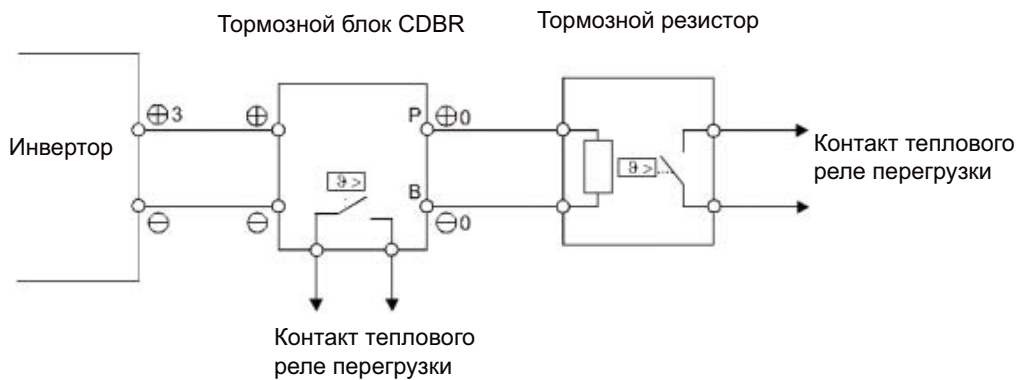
Тормозной блок CDBR

Тормозной резистор

Инвертор

$\oplus$3

$\oplus$

$\ominus$

$\ominus$

P

$\oplus$0

B

$\ominus$0

$\vartheta >$

$\vartheta >$

Контакт теплового реле перегрузки

Контакт теплового реле перегрузки